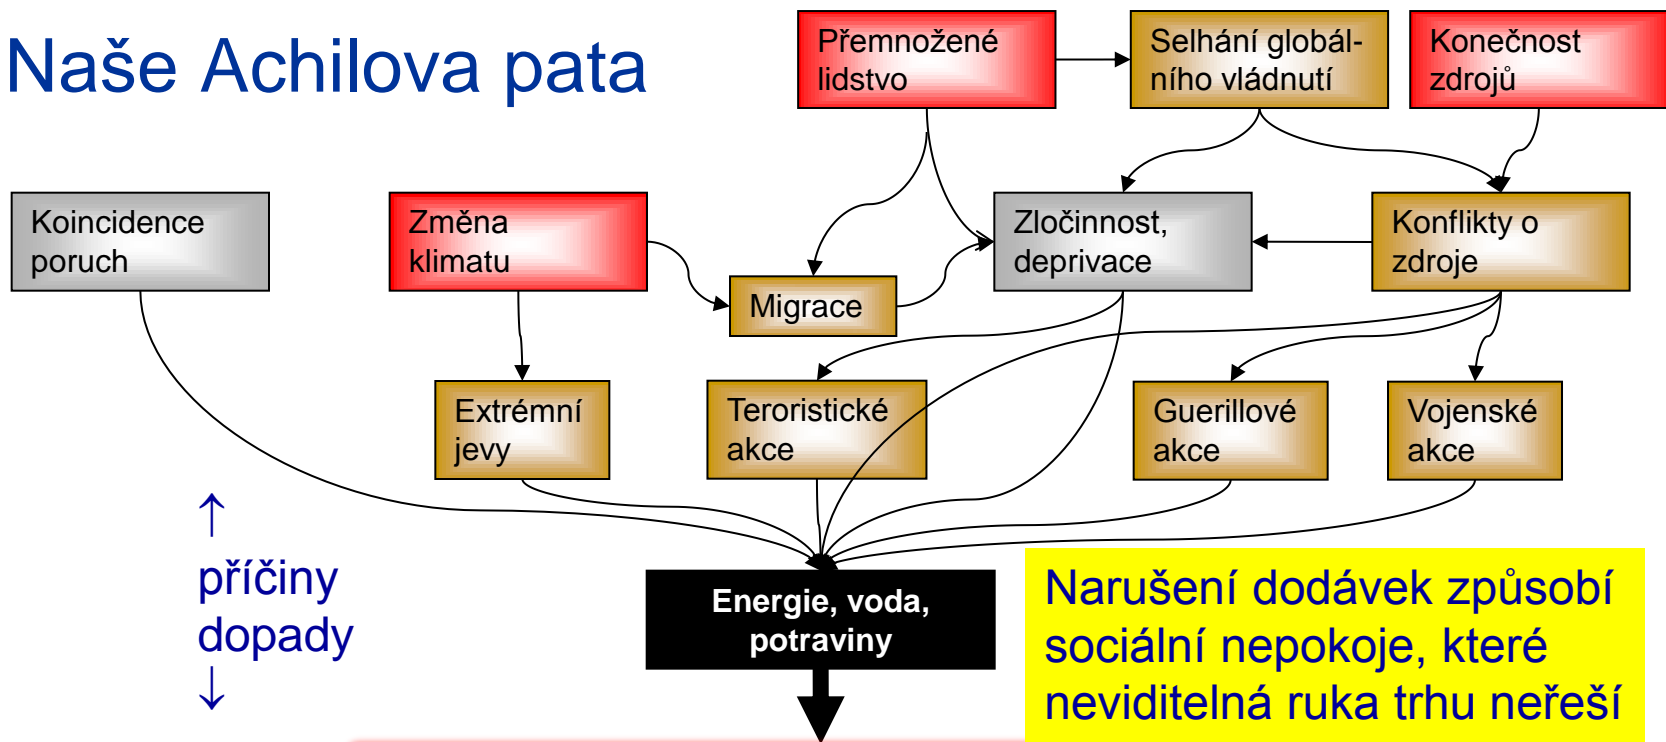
Naše Achilova pata

Přemnožené lidstvo

Selhání globálního vládnutí

Konečnost zdrojů

Koincidence poruch

Změna klimatu

Migrace

Zločinnost, deprivace

Konflikty o zdroje

Extrémní jevy

Teroristické akce

Guerillové akce

Vojenské akce

↑
příčiny
dopady
↓

Energie, voda, potraviny

Narušení dodávek způsobí sociální nepokoje, které neviditelná ruka trhu neřeší